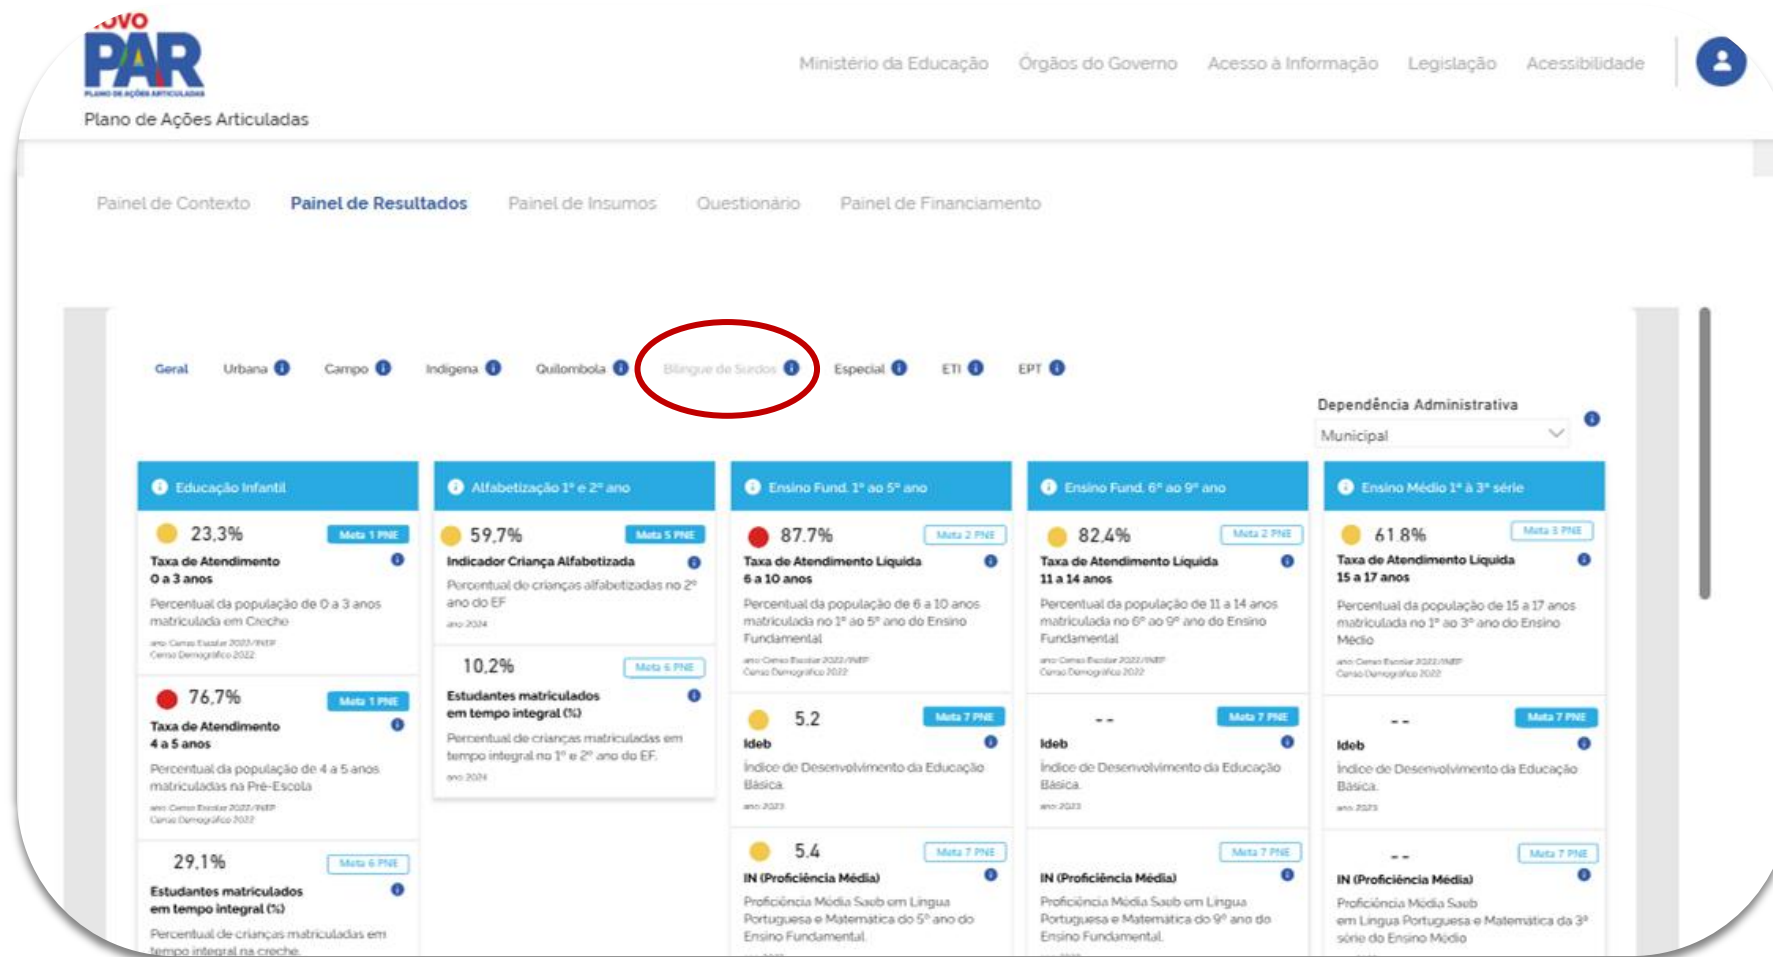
NOVO PAR
PLANO DE AÇÕES ARTICULADAS
Plano de Ações Articuladas

Ministério da Educação Órgãos do Governo Acesso à Informação Legislação Acessibilidade

Painel de Contexto Painel de Resultados Painel de Insumos Questionário Painel de Financiamento

Geral Urbana Campo Indígena Quilombola Bilíngue de Surdos Especial ETI EPT

Dependência Administrativa
Municipal

Educação Infantil

23,3% Meta 1 PNE
Taxa de Atendimento 0 a 3 anos
Percentual da população de 0 a 3 anos matriculada em Creche
ano: Censo Escolar 2023/INEP Censo Demográfico 2022

76,7% Meta 1 PNE
Taxa de Atendimento 4 a 5 anos
Percentual da população de 4 a 5 anos matriculadas na Pré-Escola
ano: Censo Escolar 2023/INEP Censo Demográfico 2022

29,1% Meta 6 PNE
Estudantes matriculados em tempo integral (%)
Percentual de crianças matriculadas em tempo integral na creche

Alfabetização 1º e 2º ano

59,7% Meta 5 PNE
Indicador Criança Alfabetizada
Percentual de crianças alfabetizadas no 2º ano do EF
ano 2024

10,2% Meta 6 PNE
Estudantes matriculados em tempo integral (%)
Percentual de crianças matriculadas em tempo integral no 1º e 2º ano do EF.
ano 2024

Ensino Fund. 1º ao 5º ano

87,7% Meta 2 PNE
Taxa de Atendimento Líquida 6 a 10 anos
Percentual da população de 6 a 10 anos matriculada no 1º ao 5º ano do Ensino Fundamental
ano: Censo Escolar 2023/INEP Censo Demográfico 2022

5.2 Meta 7 PNE
Ideb
Índice de Desenvolvimento da Educação Básica
ano 2023

5.4 Meta 7 PNE
IN (Proficiência Média)
Proficiência Média Saeb em Língua Portuguesa e Matemática do 5º ano do Ensino Fundamental

Ensino Fund. 6º ao 9º ano

82,4% Meta 2 PNE
Taxa de Atendimento Líquida 11 a 14 anos
Percentual da população de 11 a 14 anos matriculada no 6º ao 9º ano do Ensino Fundamental
ano: Censo Escolar 2023/INEP Censo Demográfico 2022

-- Meta 7 PNE
Ideb
Índice de Desenvolvimento da Educação Básica
ano 2023

Meta 7 PNE
IN (Proficiência Média)
Proficiência Média Saeb em Língua Portuguesa e Matemática do 9º ano do Ensino Fundamental

Ensino Médio 1ª à 3ª série

61,8% Meta 3 PNE
Taxa de Atendimento Líquida 15 a 17 anos
Percentual da população de 15 a 17 anos matriculada no 1º ao 3º ano do Ensino Médio
ano: Censo Escolar 2023/INEP Censo Demográfico 2022

-- Meta 7 PNE
Ideb
Índice de Desenvolvimento da Educação Básica
ano 2023

-- Meta 7 PNE
IN (Proficiência Média)
Proficiência Média Saeb em Língua Portuguesa e Matemática da 3ª série do Ensino Médio